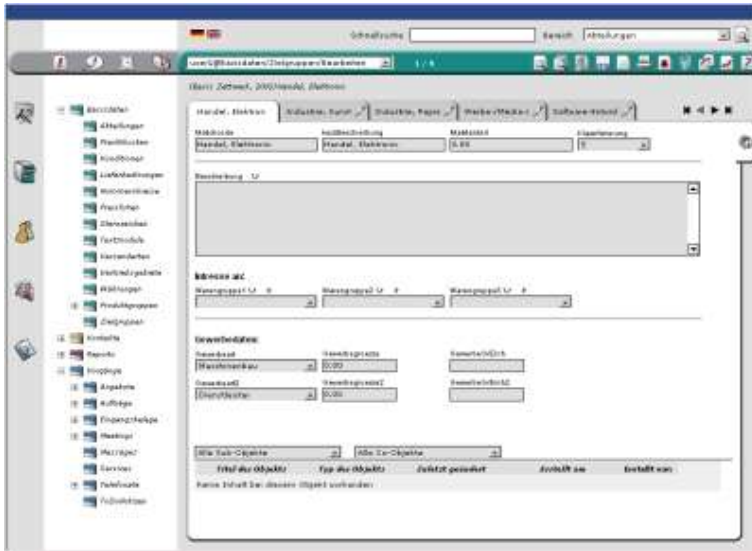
Schnellsuche
Bereich Abteilungen

user1@Basisdaten/Zielgruppen/Bearbeiten 1 / 4

Basis Zeitwert, 2000 Handel, Elektron

Handel, Elektron | Industrie, Kunst | Industrie, Papie | Werbe/Medien | Software-Hotel

Basisdaten
Abteilungen
Frachtkosten
Konditionen
Lieferbedingungen
Maßeinheiten
Prioritäten
Steuersätze
Textbausteine
Versandarten
Vertriebsgebiete
Währungen
Produktgruppen
Zielgruppen
Kontakte
Reports
Vorgänge
Angebote
Aufträge
Eingangsbelege
Meetings
Messages
Services
Telefonate
Todo-Listen

Matchcode
Handel, Elektron
Kurzbeschreibung
Handel, Elektron
Rabattsatz
0,00
Klassifizierung
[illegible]

Beschreibung

Interesse an
Warengruppe1
Warengruppe2
Warengruppe3

Gewerbedaten
Gewerbeart
Maschinenbau
Gewerbeprozent
0,00
Gewerbeart2
Dienstleister
Gewerbeprozent2
0,00

Alle Sub-Objekte
Alle Co-Objekte
Titel des Objekts | Typ des Objekts | Zuletzt geändert | Erstellt am | Erstellt von
Keine Inhalt bei diesem Objekt vorhanden